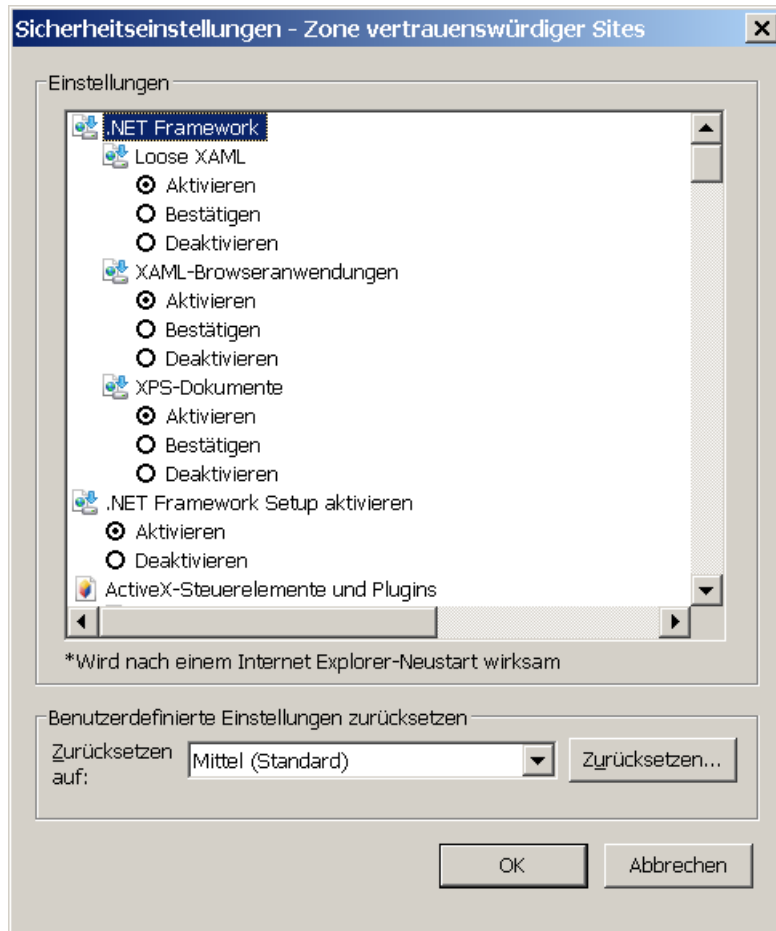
Sicherheitseinstellungen - Zone vertrauenswürdiger Sites

Einstellungen

.NET Framework
Loose XAML
Aktivieren
Bestätigen
Deaktivieren
XAML-Browseranwendungen
Aktivieren
Bestätigen
Deaktivieren
XPS-Dokumente
Aktivieren
Bestätigen
Deaktivieren
.NET Framework Setup aktivieren
Aktivieren
Deaktivieren
ActiveX-Steuerelemente und Plugins

*Wird nach einem Internet Explorer-Neustart wirksam

Benutzerdefinierte Einstellungen zurücksetzen

Zurücksetzen auf:
Mittel (Standard)
Zurücksetzen...

OK
Abbrechen